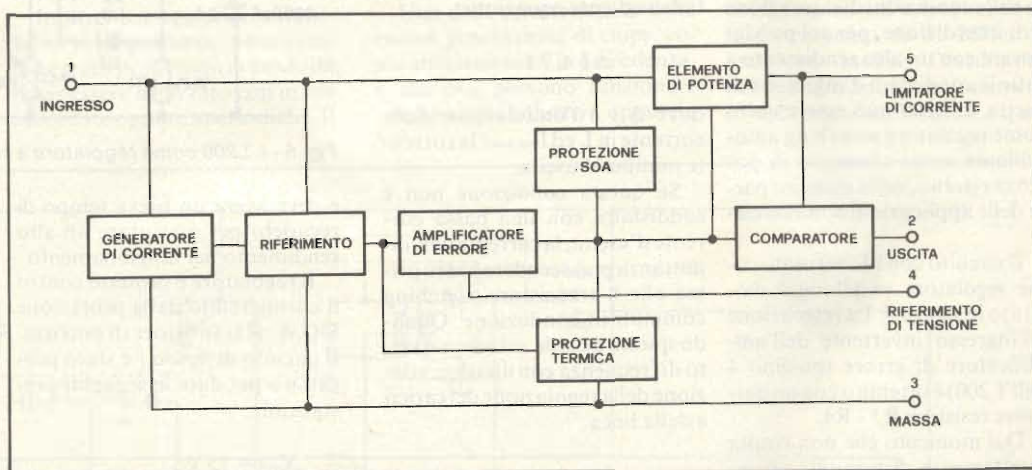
1
INGRESSO

ELEMENTO DI POTENZA

5
LIMITATORE DI CORRENTE

PROTEZIONE SOA

GENERATORE DI CORRENTE

RIFERIMENTO

AMPLIFICATORE DI ERRORE

COMPARATORE

2
USCITA

4
RIFERIMENTO DI TENSIONE

PROTEZIONE TERMICA

3
MASSA